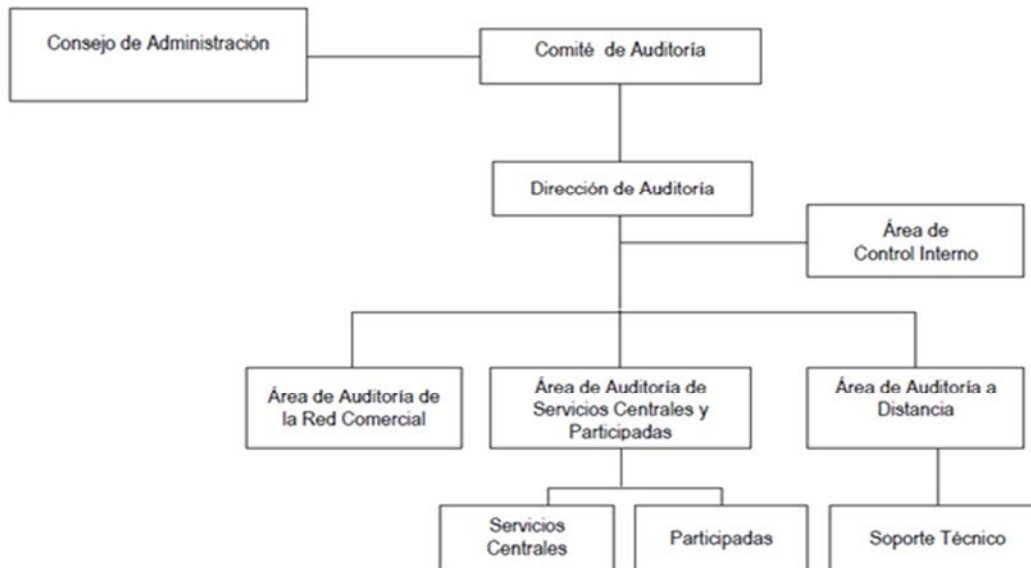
Consejo de Administración

Comité de Auditoría

Dirección de Auditoría

Área de Control Interno

Área de Auditoría de la Red Comercial

Área de Auditoría de Servicios Centrales y Participadas

Área de Auditoría a Distancia

Servicios Centrales

Participadas

Soporte Técnico